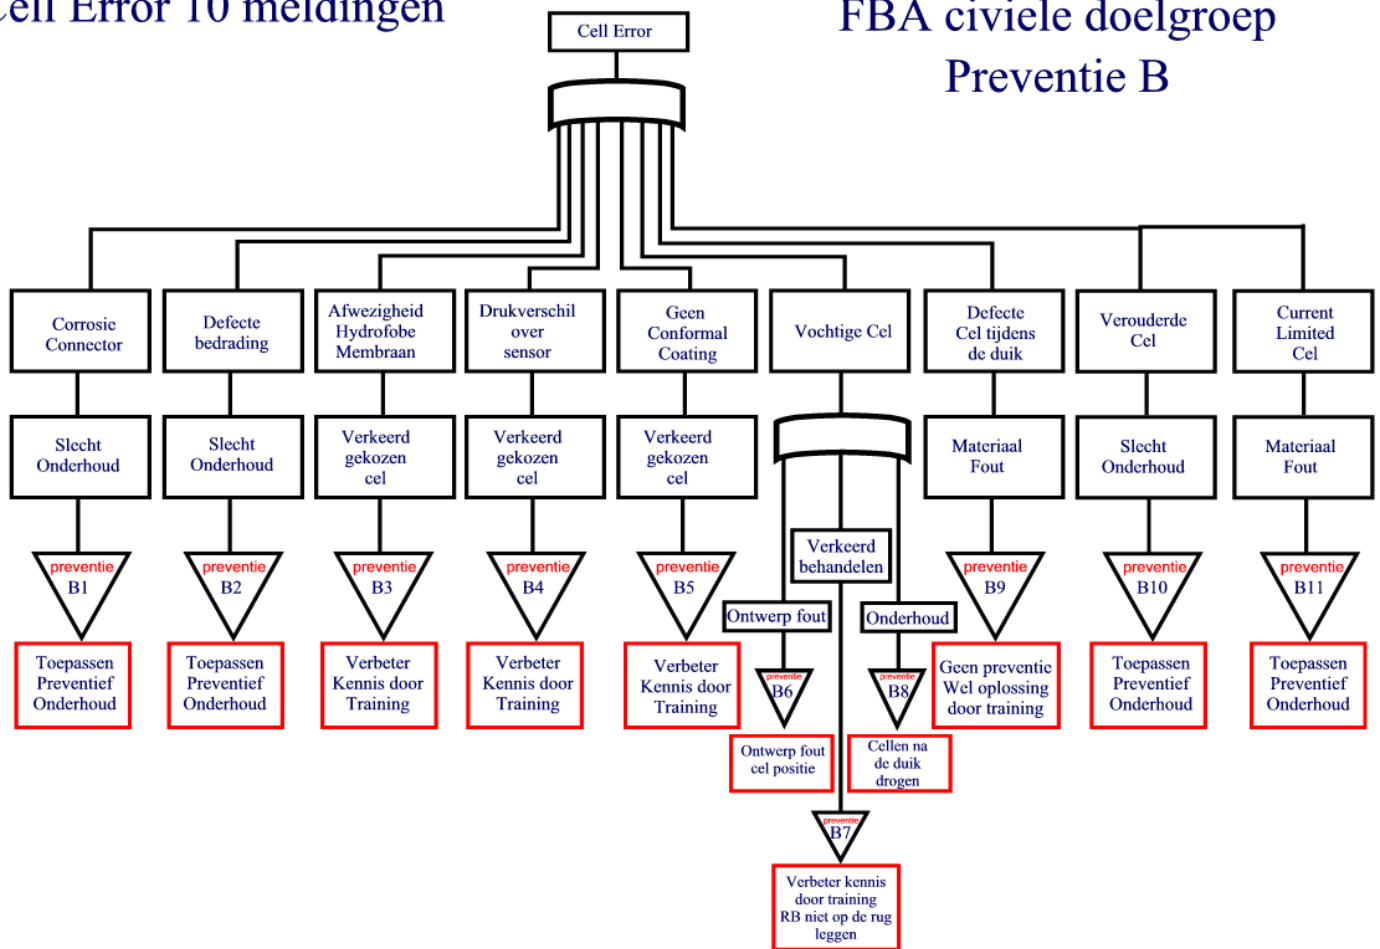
ell Error 10 meldingen

FBA civiele doelgroep
Preventie B

Cell Error

Corrosie Connector

Slecht Onderhoud

preventie B1

Toepassen Preventief Onderhoud

Defecte bedrading

Slecht Onderhoud

preventie B2

Toepassen Preventief Onderhoud

Afwezigheid Hydrofobe Membraan

Verkeerd gekozen cel

preventie B3

Verbeter Kennis door Training

Drukverschil over sensor

Verkeerd gekozen cel

preventie B4

Verbeter Kennis door Training

Geen Conformal Coating

Verkeerd gekozen cel

preventie B5

Verbeter Kennis door Training

Vochtige Cel

Verkeerd behandelen

Ontwerp fout

preventie B6

Ontwerp fout cel positie

Onderhoud

preventie B8

Cellen na de duik drogen

preventie B7

Verbeter kennis door training RB niet op de rug leggen

Defecte Cel tijdens de duik

Materiaal Fout

preventie B9

Geen preventie Wel oplossing door training

Verouderde Cel

Slecht Onderhoud

preventie B10

Toepassen Preventief Onderhoud

Current Limited Cel

Materiaal Fout

preventie B11

Toepassen Preventief Onderhoud